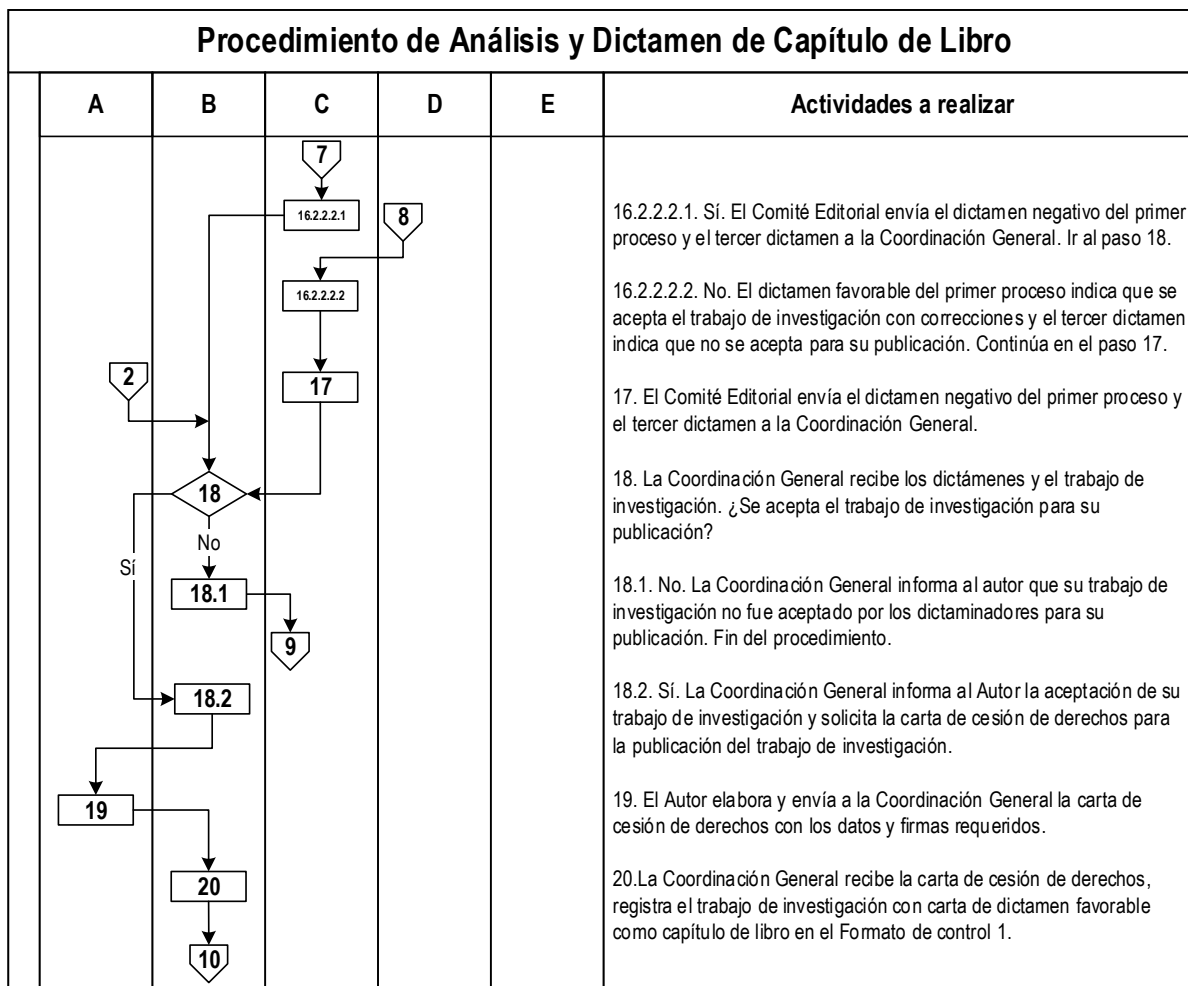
Procedimiento de Análisis y Dictamen de Capítulo de Libro

| A | B | C | D | E | Actividades a realizar |
|---|---|---|---|---|---|

7
16.2.2.2.1
8
16.2.2.2.2
17
2
18
No
Sí
18.1
9
18.2
19
20
10

16.2.2.2.1. Sí. El Comité Editorial envía el dictamen negativo del primer proceso y el tercer dictamen a la Coordinación General. Ir al paso 18.

16.2.2.2.2. No. El dictamen favorable del primer proceso indica que se acepta el trabajo de investigación con correcciones y el tercer dictamen indica que no se acepta para su publicación. Continúa en el paso 17.

17. El Comité Editorial envía el dictamen negativo del primer proceso y el tercer dictamen a la Coordinación General.

18. La Coordinación General recibe los dictámenes y el trabajo de investigación. ¿Se acepta el trabajo de investigación para su publicación?

18.1. No. La Coordinación General informa al autor que su trabajo de investigación no fue aceptado por los dictaminadores para su publicación. Fin del procedimiento.

18.2. Sí. La Coordinación General informa al Autor la aceptación de su trabajo de investigación y solicita la carta de cesión de derechos para la publicación del trabajo de investigación.

19. El Autor elabora y envía a la Coordinación General la carta de cesión de derechos con los datos y firmas requeridos.

20.La Coordinación General recibe la carta de cesión de derechos, registra el trabajo de investigación con carta de dictamen favorable como capítulo de libro en el Formato de control 1.